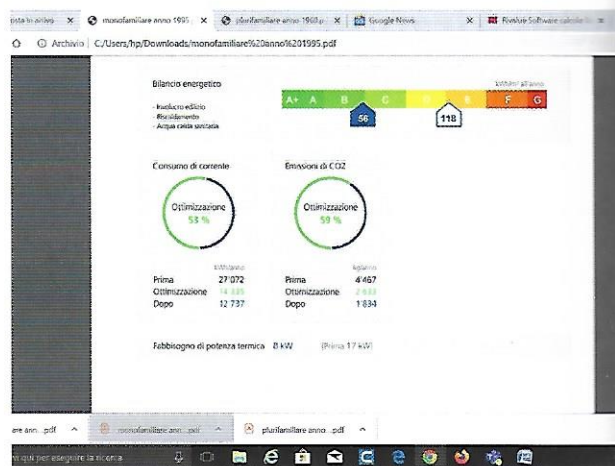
posta in arrivo × monofamiliare anno 1995 × plurifamiliare anno 1960.p × Google News × Rivelue Software calcolo

Archivio | C:/Users/hp/Downloads/monofamiliare%20anno%201995.pdf

Bilancio energetico

kWh/m² all'anno

- Involucro edilizio
- Riscaldamento
- Acqua calda sanitaria

A+ A B C D E F G

56

118

Consumo di corrente

Ottimizzazione
53 %

kWh/anno

Prima 27 072
Ottimizzazione 14 335
Dopo 12 737

Emissioni di CO2

Ottimizzazione
59 %

kg/anno

Prima 4 467
Ottimizzazione 2 633
Dopo 1 834

Fabbisogno di potenza termica 8 kW (Prima 17 kW)

are anno....pdf ^ monofamiliare anno....pdf ^ plurifamiliare anno....pdf ^

rivi qui per eseguire la ricerca